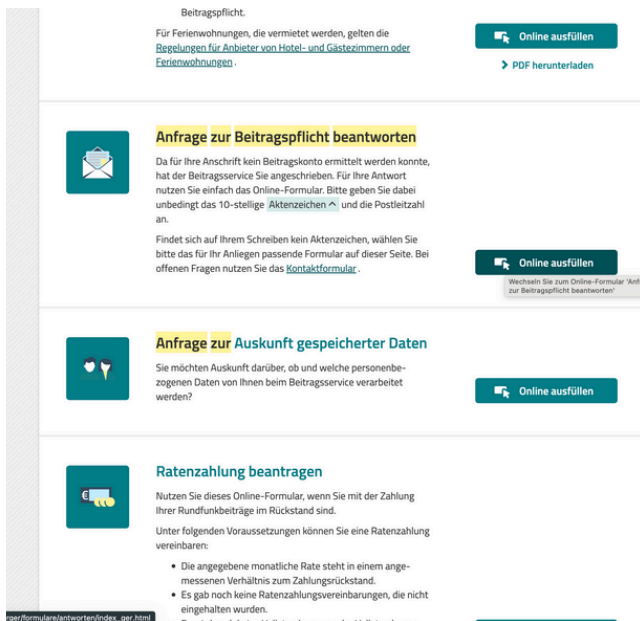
Beitragspflicht.

Für Ferienwohnungen, die vermietet werden, gelten die Regelungen für Anbieter von Hotel- und Gästezimmern oder Ferienwohnungen.

Online ausfüllen

PDF herunterladen

Anfrage zur Beitragspflicht beantworten

Da für Ihre Anschrift kein Beitragskonto ermittelt werden konnte, hat der Beitragsservice Sie angeschrieben. Für Ihre Antwort nutzen Sie einfach das Online-Formular. Bitte geben Sie dabei unbedingt das 10-stellige Aktenzeichen und die Postleitzahl an.

Findet sich auf Ihrem Schreiben kein Aktenzeichen, wählen Sie bitte das für Ihr Anliegen passende Formular auf dieser Seite. Bei offenen Fragen nutzen Sie das Kontaktformular.

Online ausfüllen

Wechseln Sie zum Online-Formular 'Anf zur Beitragspflicht beantworten'

Anfrage zur Auskunft gespeicherter Daten

Sie möchten Auskunft darüber, ob und welche personenbezogenen Daten von Ihnen beim Beitragsservice verarbeitet werden?

Online ausfüllen

Ratenzahlung beantragen

Nutzen Sie dieses Online-Formular, wenn Sie mit der Zahlung Ihrer Rundfunkbeiträge im Rückstand sind.

Unter folgenden Voraussetzungen können Sie eine Ratenzahlung vereinbaren:

• Die angegebene monatliche Rate steht in einem angemessenen Verhältnis zum Zahlungsrückstand.
• Es gab noch keine Ratenzahlungsvereinbarungen, die nicht eingehalten wurden.

rger/formulare/antworten/index_ger.html